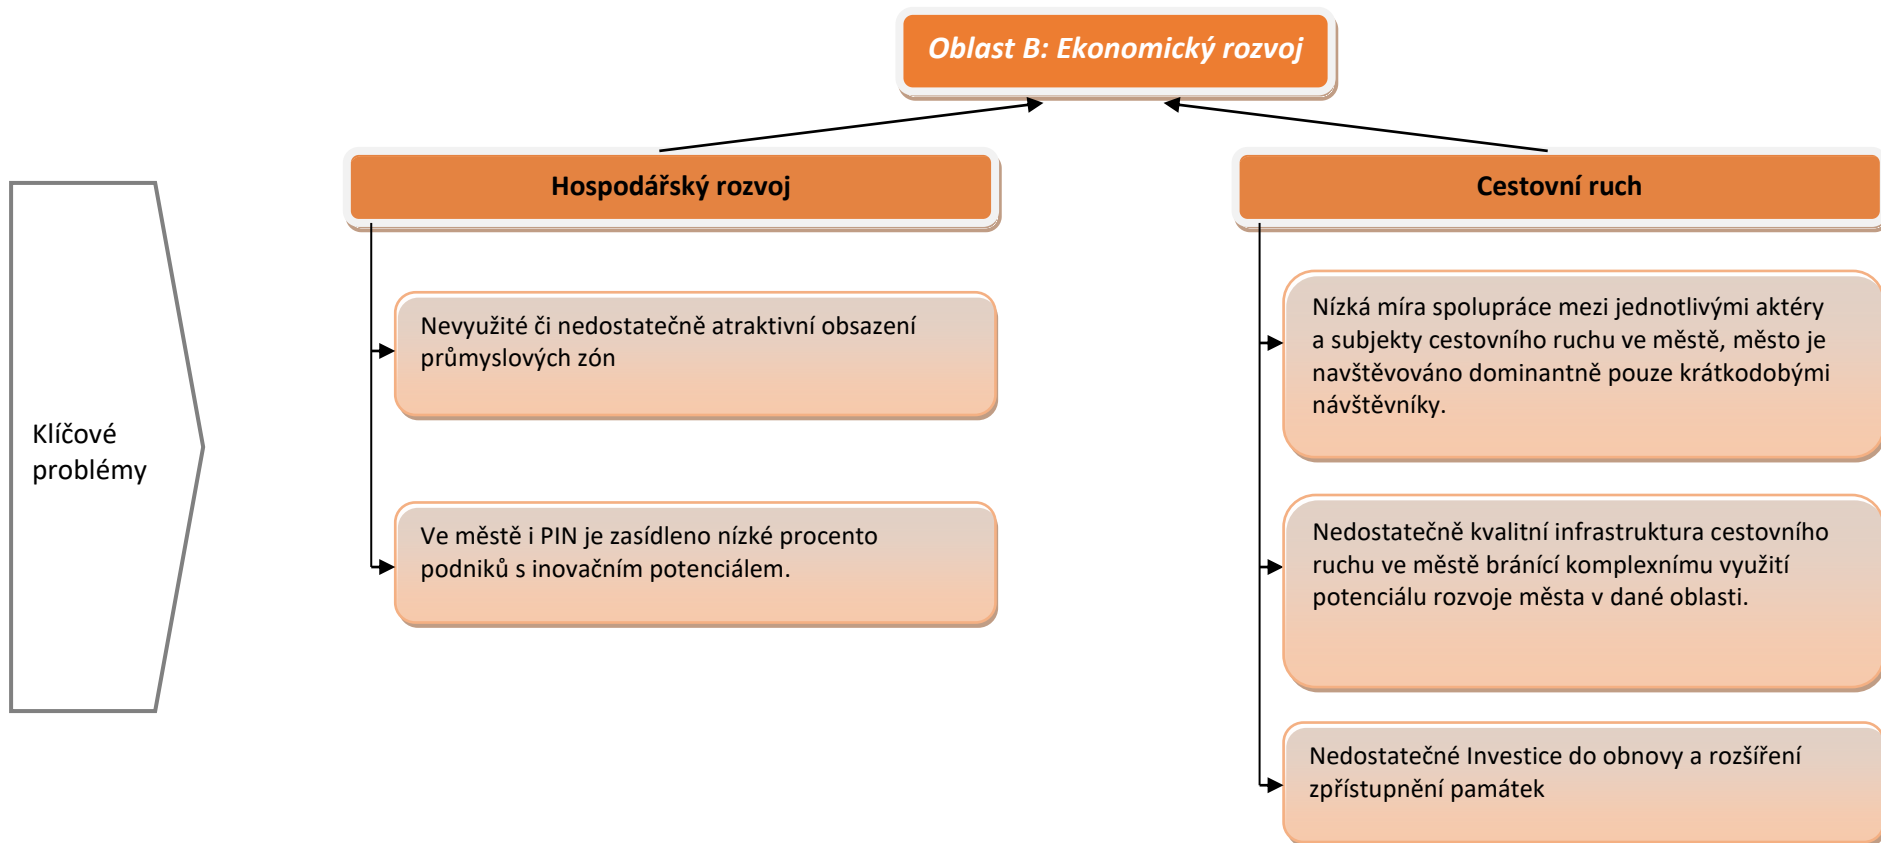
Oblast B: Ekonomický rozvoj

Klíčové problémy

Hospodářský rozvoj

Nevyužité či nedostatečně atraktivní obsazení průmyslových zón

Ve městě i PIN je zasídleno nízké procento podniků s inovačním potenciálem.

Cestovní ruch

Nízká míra spolupráce mezi jednotlivými aktéry a subjekty cestovního ruchu ve městě, město je navštěvováno dominantně pouze krátkodobými návštěvníky.

Nedostatečně kvalitní infrastruktura cestovního ruchu ve městě bránící komplexnímu využití potenciálu rozvoje města v dané oblasti.

Nedostatečné Investice do obnovy a rozšíření zpřístupnění památek